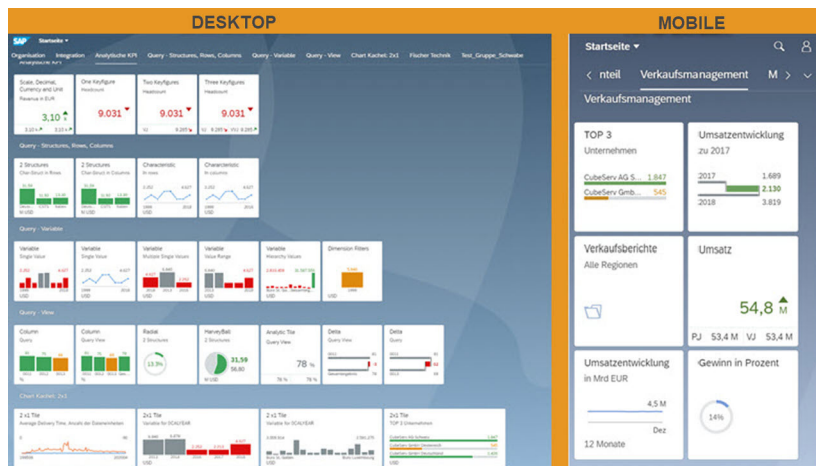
DESKTOP

MOBILE

SAP Startseite ▾

Organisation Integration Analytische KPI Query - Structures, Rows, Columns Query - Variable Query - View Chart Kachel: 2x1 Fischer Technik Test_Gruppe_Schwabe

Analytische KPI

Scale, Decimal, Currency and Unit
Revenue in EUR
3,10

One Keyfigure
Headcount
9.031

Two Keyfigures
Headcount
9.031

Three Keyfigures
Headcount
9.031

Query - Structures, Rows, Columns

2 Structures
Char.Struct in Rows

2 Structures
Char.Struct in Columns

Characteristic
In rows

Characteristic
In columns

Query - Variable

Variable
Single Value

Variable
Single Value

Variable
Multiple Single Values

Variable
Value Range

Variable
Hierarchy Values

Dimension Filters

Query - View

Column
Query

Column
Query View

Radial
2 Structures
13.3%

HarveyBall
2 Structures
31,59
56,80

Analytic Tile
Query View
78 %

Delta
Query View

Delta
Query

Chart Kachel: 2x1

2 x1 Tile
Average Delivery Time, Anzahl der Datenmerkmalen

2x1 Tile
Variable for SCALYEAR

2 x1 Tile
Variable for SCALYEAR

TOP 3 Unternehmen

Startseite ▾

‹ nteil Verkaufsmanagement M › ⌄

Verkaufsmanagement

TOP 3
Unternehmen
CubeServ AG S... 1.847
CubeServ Gmb... 545

Umsatzentwicklung
zu 2017
2017 1.489
2.130
2018 3.819

Verkaufsberichte
Alle Regionen

Umsatz
54,8 M
PJ 53,4 M VJ 53,4 M

Umsatzentwicklung
in Mrd EUR
4,5 M
Dez
12 Monate

Gewinn in Prozent
14%